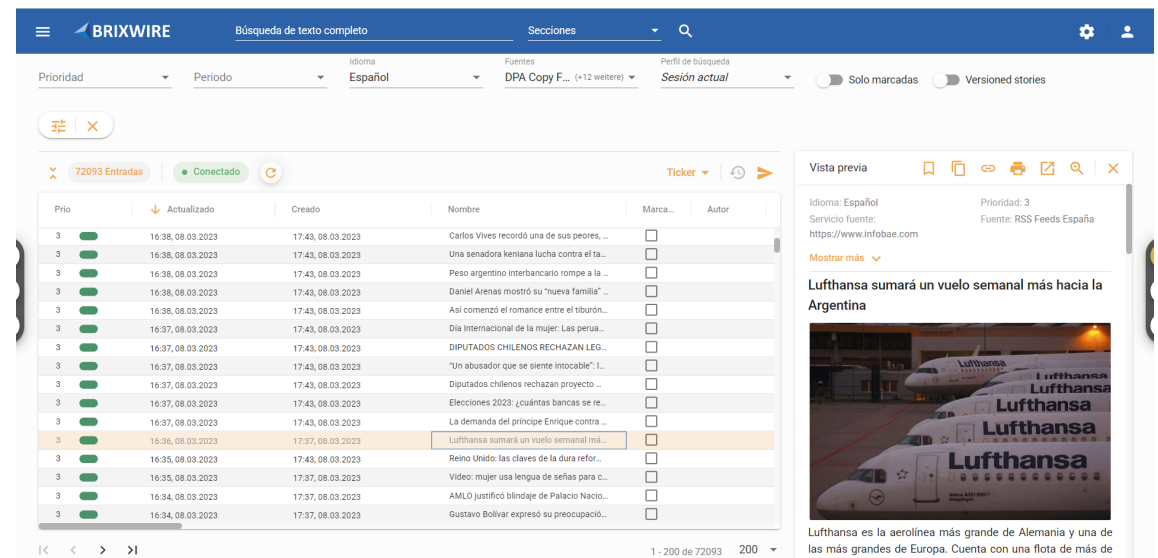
BRIXWIRE Búsqueda de texto completo Secciones

Prioridad Periodo Idioma Español Fuentes DPA Copy F... (+12 weitere) Perfil de búsqueda Sesión actual Solo marcadas Versioned stories

72093 Entradas • Conectado Ticker

| Prio | Actualizado | Creado | Nombre | Marca... | Autor |
|---|---|---|---|---|---|
| 3 | 16:38, 08.03.2023 | 17:43, 08.03.2023 | Carlos Vives recordó una de sus peores, ... | | |
| 3 | 16:38, 08.03.2023 | 17:43, 08.03.2023 | Una senadora keniana lucha contra el ta... | | |
| 3 | 16:38, 08.03.2023 | 17:43, 08.03.2023 | Peso argentino interbancario rompe a la ... | | |
| 3 | 16:38, 08.03.2023 | 17:43, 08.03.2023 | Daniel Arenas mostró su "nueva familia" ... | | |
| 3 | 16:38, 08.03.2023 | 17:43, 08.03.2023 | Así comenzó el romance entre el tiburón... | | |
| 3 | 16:37, 08.03.2023 | 17:43, 08.03.2023 | Día Internacional de la mujer: Las perua... | | |
| 3 | 16:37, 08.03.2023 | 17:43, 08.03.2023 | DIPUTADOS CHILENOS RECHAZAN LEG... | | |
| 3 | 16:37, 08.03.2023 | 17:43, 08.03.2023 | "Un abusador que se siente intocable": I... | | |
| 3 | 16:37, 08.03.2023 | 17:43, 08.03.2023 | Diputados chilenos rechazan proyecto ... | | |
| 3 | 16:37, 08.03.2023 | 17:43, 08.03.2023 | Elecciones 2023: ¿cuántas bancas se re... | | |
| 3 | 16:37, 08.03.2023 | 17:43, 08.03.2023 | La demanda del príncipe Enrique contra ... | | |
| 3 | 16:36, 08.03.2023 | 17:37, 08.03.2023 | Lufthansa sumará un vuelo semanal má... | | |
| 3 | 16:35, 08.03.2023 | 17:43, 08.03.2023 | Reino Unido: las claves de la dura refor... | | |
| 3 | 16:35, 08.03.2023 | 17:37, 08.03.2023 | Video: mujer usa lengua de señas para c... | | |
| 3 | 16:34, 08.03.2023 | 17:37, 08.03.2023 | AMLO justificó blindaje de Palacio Nacio... | | |
| 3 | 16:34, 08.03.2023 | 17:37, 08.03.2023 | Gustavo Bolívar expresó su preocupació... | | |

1 - 200 de 72093 200

Vista previa

Idioma: Español
Prioridad: 3
Servicio fuente: https://www.infobae.com
Fuente: RSS Feeds España

Mostrar más

Lufthansa sumará un vuelo semanal más hacia la Argentina

Lufthansa Lufthansa Lufthansa Lufthansa Lufthansa

Lufthansa es la aerolínea más grande de Alemania y una de las más grandes de Europa. Cuenta con una flota de más de